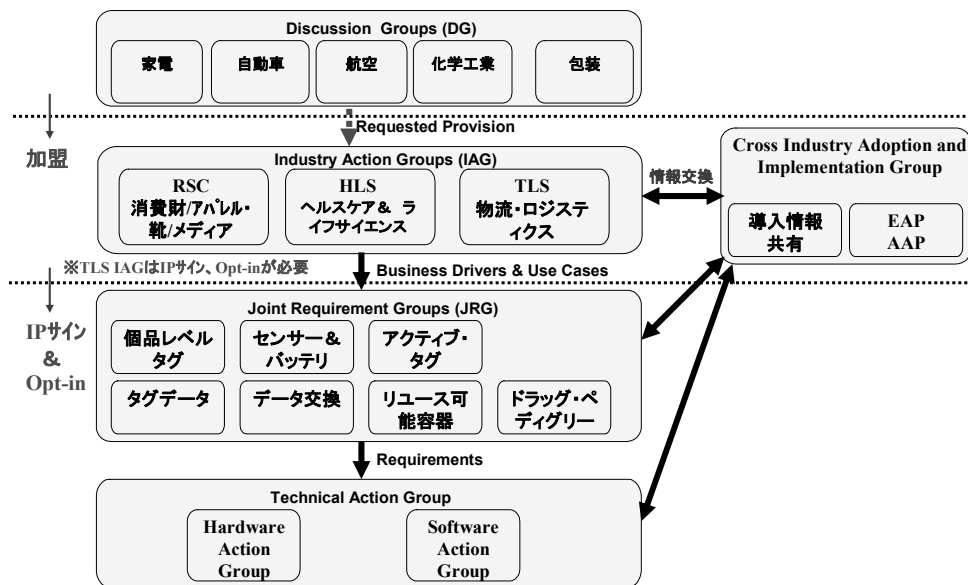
Discussion Groups (DG)

家電

自動車

航空

化学工業

包装

Requested Provision

加盟

Industry Action Groups (IAG)

RSC
消費財/アパレル・靴/メディア

HLS
ヘルスケア＆ライフサイエンス

TLS
物流・ロジスティクス

情報交換

Cross Industry Adoption and Implementation Group

導入情報共有

EAP
AAP

※TLS IAGはIPサイン、Opt-inが必要

Business Drivers & Use Cases

IPサイン
&
Opt-in

Joint Requirement Groups (JRG)

個品レベルタグ

センサー＆バッテリ

アクティブ・タグ

タグデータ

データ交換

リユース可能容器

ドラッグ・ペディグリー

Requirements

Technical Action Group

Hardware Action Group

Software Action Group